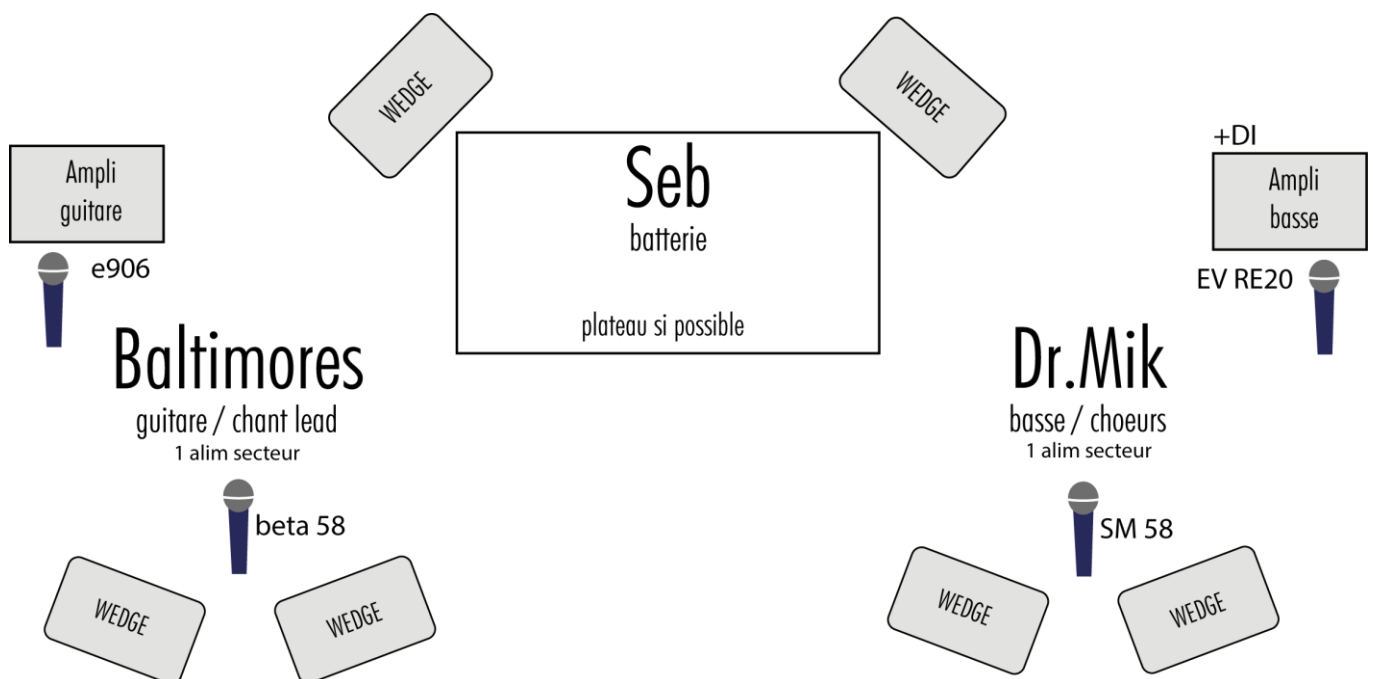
WEDGE

WEDGE

Ampli guitare

e906

Seb
batterie

plateau si possible

+DI

Ampli basse

EV RE20

Baltimores
guitare / chant lead
1 alim secteur

beta 58

Dr.Mik
basse / choeurs
1 alim secteur

SM 58

WEDGE

WEDGE

WEDGE

WEDGE